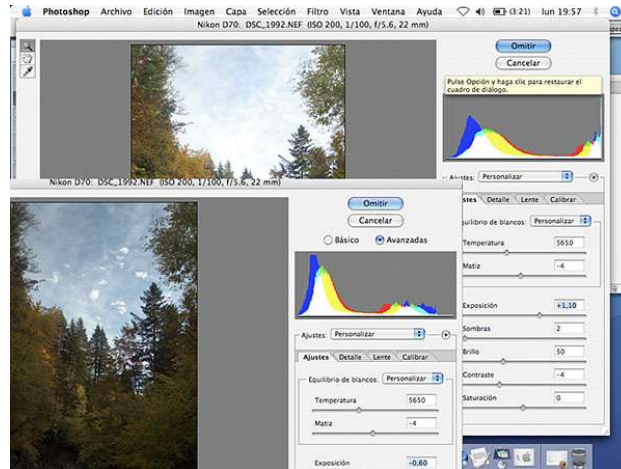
Photoshop Archivo Edición Imagen Capa Selección Filtro Vista Ventana Ayuda (3:21) lun 19:57

Nikon D70: DSC_1992.NEF (ISO 200, 1/100, f/5.6, 22 mm)

Omitir
Cancelar

Pulse Opción y haga clic para restaurar el cuadro de diálogo.

Ajustes: Personalizar

Ajustes Detalle Lente Calibrar

Equilibrio de blancos: Personalizar

Temperatura 5650

Matiz -4

Exposición +1,10

Sombras 2

Brillo 50

Contraste -4

Saturación 0

Nikon D70: DSC_1992.NEF (ISO 200, 1/100, f/5.6, 22 mm)

Omitir
Cancelar

Básico Avanzadas

Ajustes: Personalizar

Ajustes Detalle Lente Calibrar

Equilibrio de blancos: Personalizar

Temperatura 5650

Matiz -4

Exposición -0,60